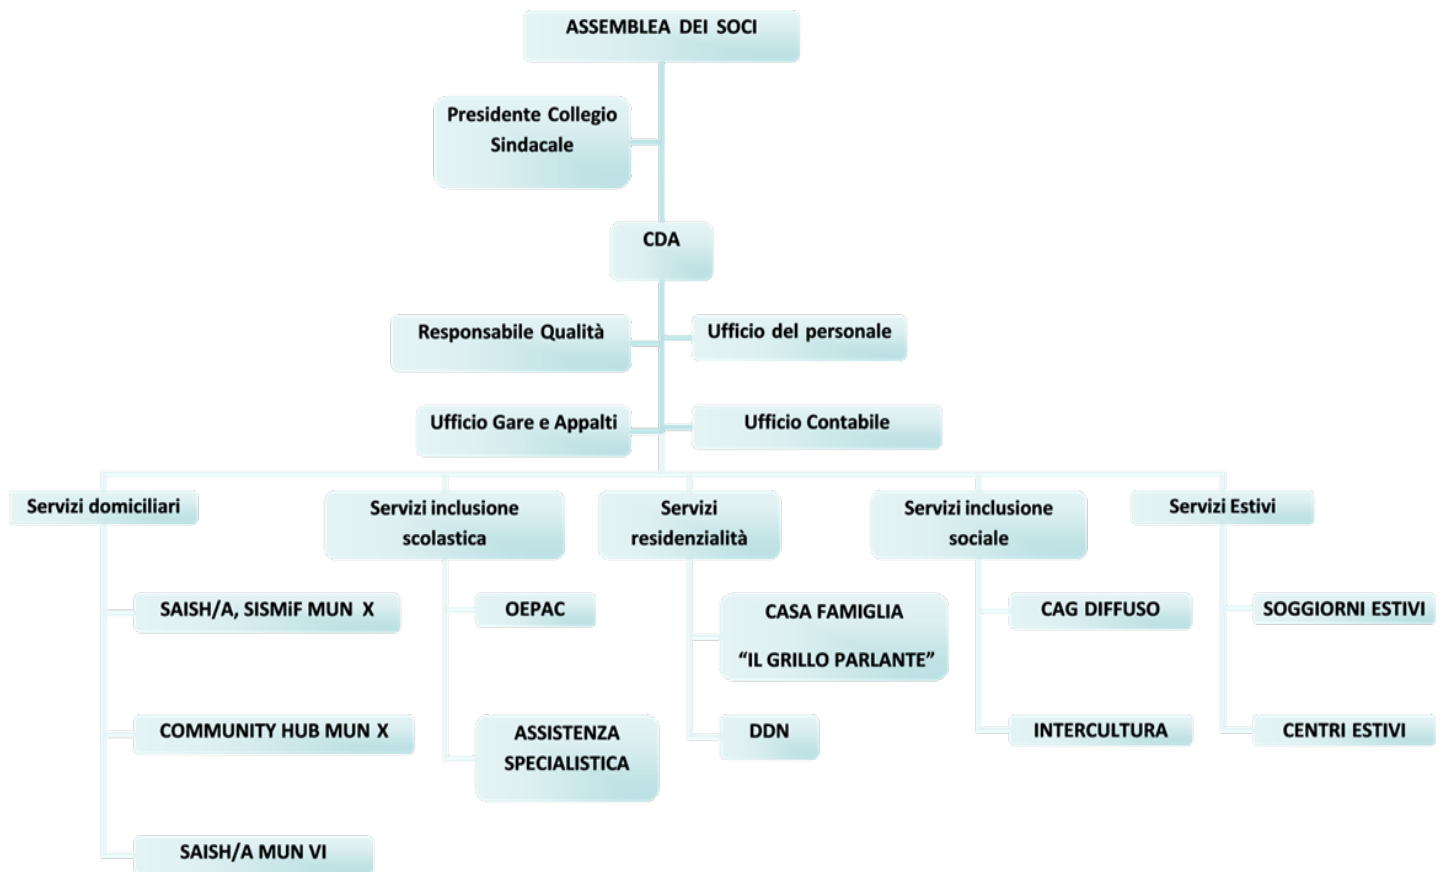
ASSEMBLEA DEI SOCI

Presidente Collegio Sindacale

CDA

Responsabile Qualità

Ufficio del personale

Ufficio Gare e Appalti

Ufficio Contabile

Servizi domiciliari

SAISH/A, SISMiF MUN X

COMMUNITY HUB MUN X

SAISH/A MUN VI

Servizi inclusione scolastica

OEPAC

ASSISTENZA SPECIALISTICA

Servizi residenzialità

CASA FAMIGLIA "IL GRILLO PARLANTE"

DDN

Servizi inclusione sociale

CAG DIFFUSO

INTERCULTURA

Servizi Estivi

SOGGIORNI ESTIVI

CENTRI ESTIVI